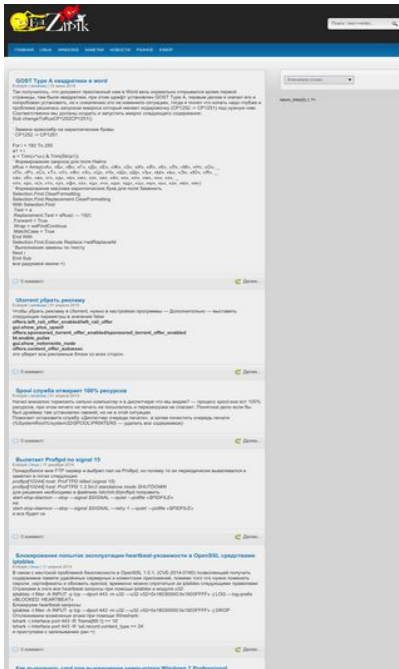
Zimik

ГЛАВНАЯ LINUX WINDOWS ЗАМЕТКИ НОВОСТИ РАЗНОЕ ZIMOP

GOST Type A квадратики в word

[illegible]

0 коммент

Далее...

Utorrent убрать рекламу

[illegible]

gui.show_plus_upsell
offers.sponsored_torrent_offer_enabled
bt.enable_pulse
gui.show_notorrents_node
offers.content_offer_autoexec

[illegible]

0 коммент

Далее...

Spool служба отжирает 100% ресурсов

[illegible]

0 коммент

Далее...

Вылетает Proftpd по signal 15

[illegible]

0 коммент

Далее...

Блокирование попыток эксплуатации heartbleed-уязвимости в OpenSSL средствами iptables

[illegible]

0 коммент

Далее...

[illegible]